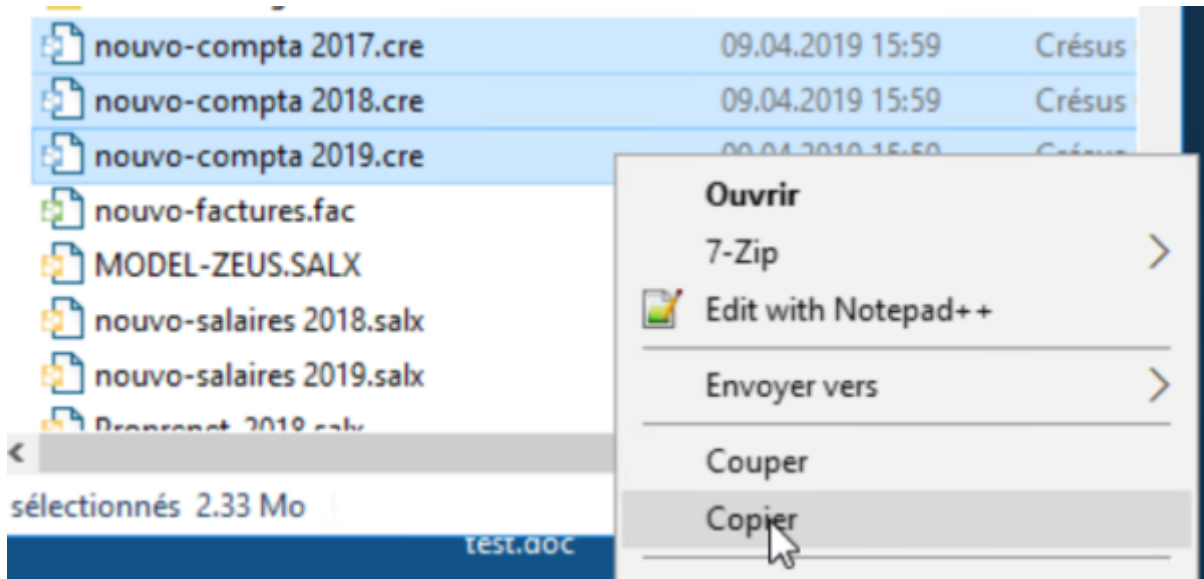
nouvo-compta 2017.cre 09.04.2019 15:59 Crésus
nouvo-compta 2018.cre 09.04.2019 15:59 Crésus
nouvo-compta 2019.cre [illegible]
nouvo-factures.fac
MODEL-ZEUS.SALX
nouvo-salaires 2018.salx
nouvo-salaires 2019.salx
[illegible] 2018.salx

sélectionnés 2.33 Mo

test.doc

Ouvrir
7-Zip
Edit with Notepad++
Envoyer vers
Couper
Copier